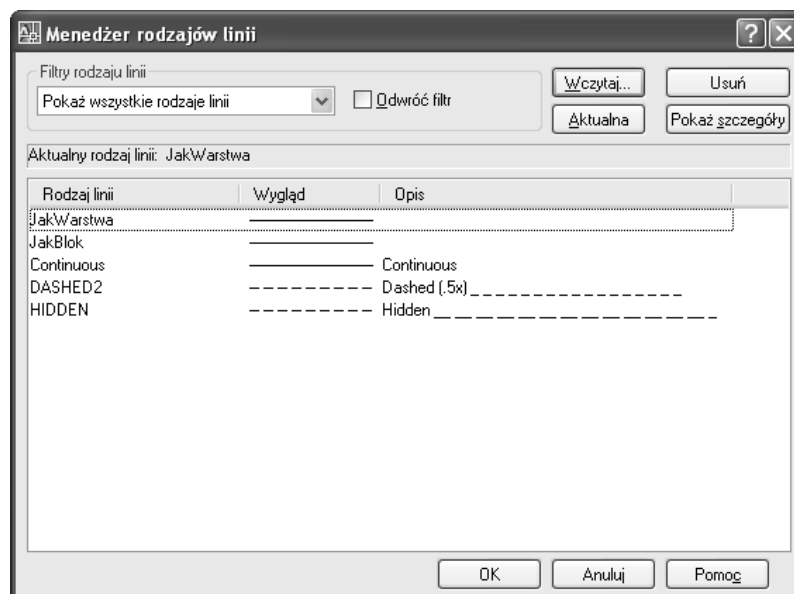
Menedżer rodzajów linii

Filtry rodzaju linii

Pokaż wszystkie rodzaje linii

Odwróć filtr

Wczytaj...

Usuń

Aktualna

Pokaż szczegóły

Aktualny rodzaj linii: JakWarstwa

| Rodzaj linii | Wygląd | Opis |
|---|---|---|
| JakWarstwa | ———————— | |
| JakBlok | ———————— | |
| Continuous | ———————— | Continuous |
| DASHED2 | – – – – – – – – – | Dashed (.5x) _ _ _ _ _ _ _ _ _ _ _ _ _ _ _ _ |
| HIDDEN | – – – – – – – – – | Hidden __ __ __ __ __ __ __ __ __ __ __ __ __ |

OK

Anuluj

Pomoc